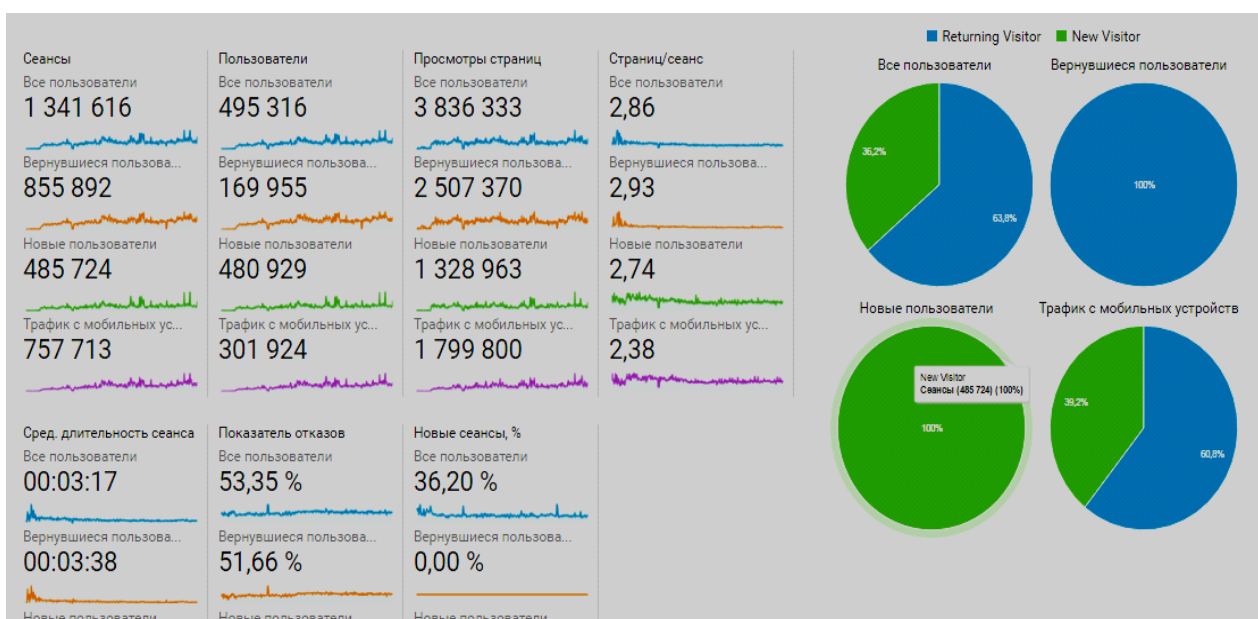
Сеансы
Все пользователи
1 341 616
Вернувшиеся пользова...
855 892
Новые пользователи
485 724
Трафик с мобильных ус...
757 713

Пользователи
Все пользователи
495 316
Вернувшиеся пользова...
169 955
Новые пользователи
480 929
Трафик с мобильных ус...
301 924

Просмотры страниц
Все пользователи
3 836 333
Вернувшиеся пользова...
2 507 370
Новые пользователи
1 328 963
Трафик с мобильных ус...
1 799 800

Страниц/сеанс
Все пользователи
2,86
Вернувшиеся пользова...
2,93
Новые пользователи
2,74
Трафик с мобильных ус...
2,38

Сред. длительность сеанса
Все пользователи
00:03:17
Вернувшиеся пользова...
00:03:38
Новые пользователи

Показатель отказов
Все пользователи
53,35 %
Вернувшиеся пользова...
51,66 %
Новые пользователи

Новые сеансы, %
Все пользователи
36,20 %
Вернувшиеся пользова...
0,00 %
Новые пользователи

Returning Visitor
New Visitor

Все пользователи
36,2%
63,8%

Вернувшиеся пользователи
100%

Новые пользователи
New Visitor
Сеансы (485 724) (100%)
100%

Трафик с мобильных устройств
39,2%
60,8%